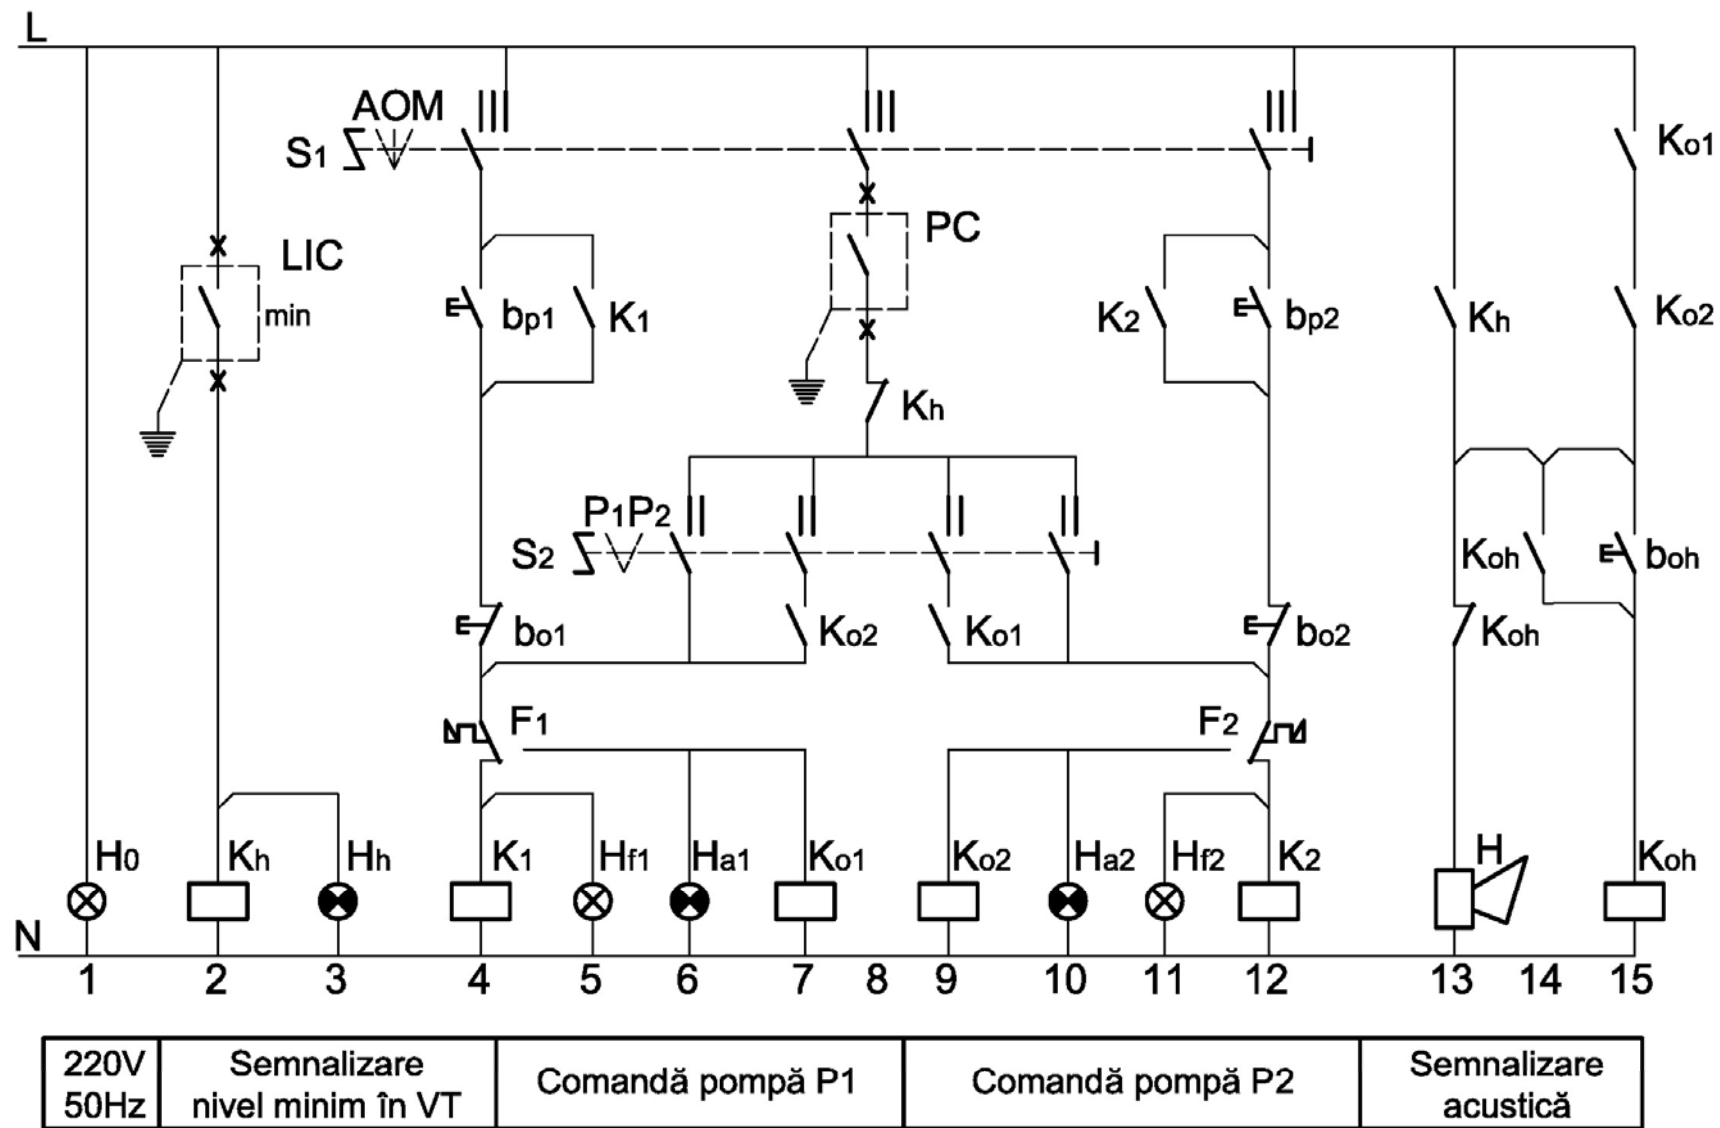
L

S1 AOM
Ko1
LIC
min
PC
bp1 K1
K2 bp2
Kh
Ko2
Kh
S2 P1P2
Koh
boh
bo1
Ko2
Ko1
bo2
Koh
F1
F2
H0 Kh Hh K1 Hf1 Ha1 Ko1 Ko2 Ha2 Hf2 K2 H Koh
N
1 2 3 4 5 6 7 8 9 10 11 12 13 14 15

| 220V 50Hz | Semnalizare nivel minim în VT | Comandă pompă P1 | Comandă pompă P2 | Semnalizare acustică |
|---|---|---|---|---|